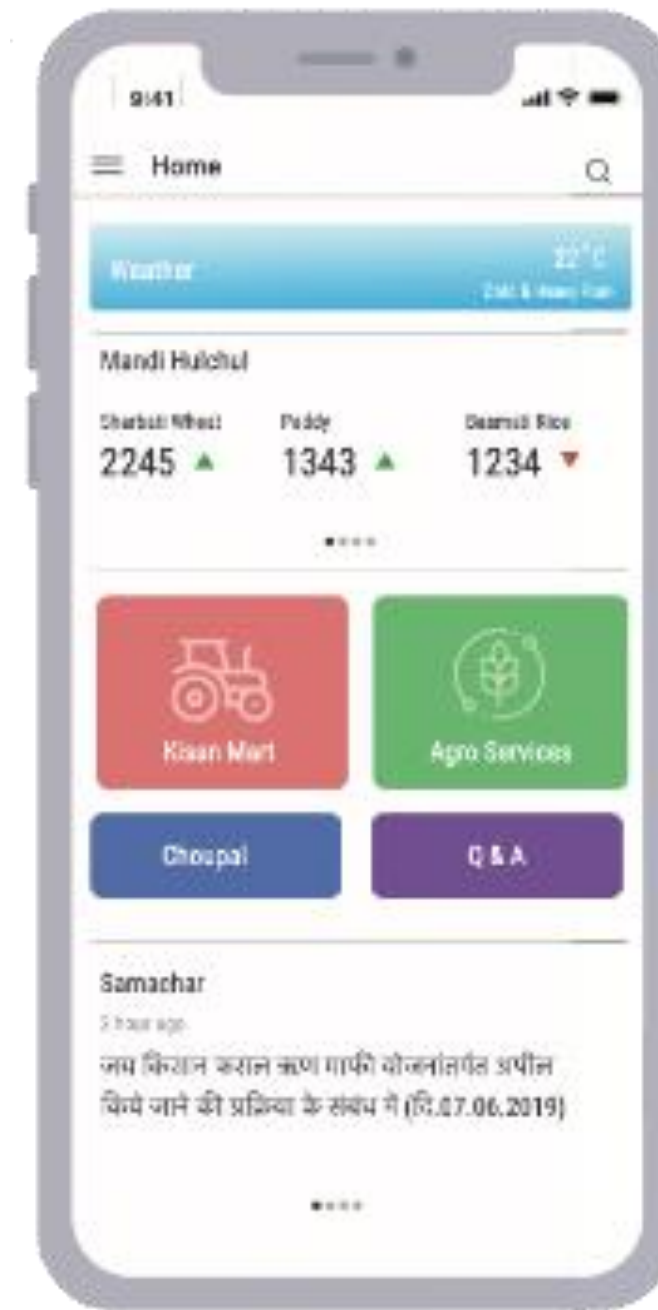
9:41

Home

Weather

22° C

Cold & Heavy Rain

Mandi Hulchul

Sharbati Wheat
2245 ▲

Paddy
1343 ▲

Basmati Rice
1234 ▼

Kisan Mart

Agro Services

Choupal

Q & A

Samachar

2 hour ago

जय किसान फसल ऋण माफी योजनांतर्गत अपील किये जाने की प्रक्रिया के संबंध में (दि.07.06.2019)